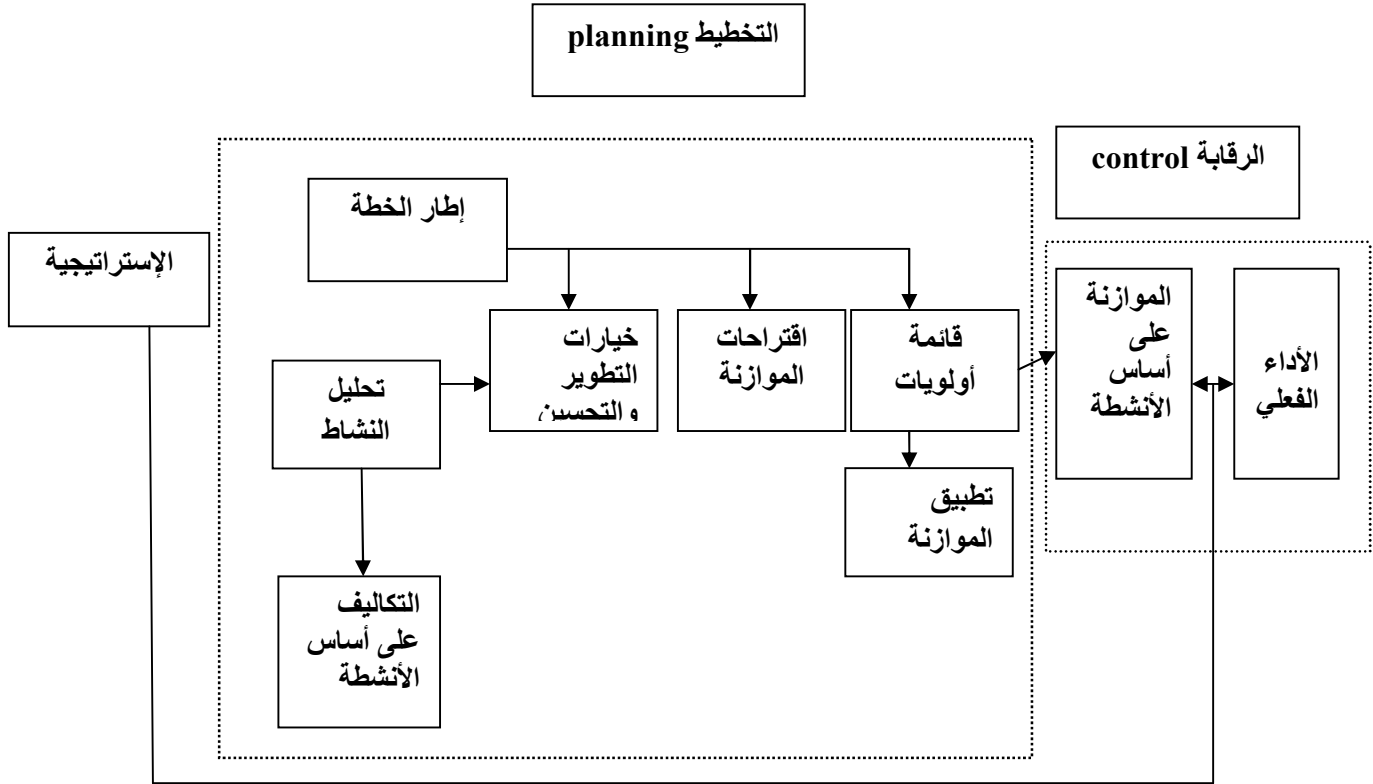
التخطيط planning

الرقابة control

إطار الخطة

الإستراتيجية

خيارات التطوير والتحسين

اقتراحات الموازنة

قائمة أولويات

الموازنة على أساس الأنشطة

الأداء الفعلي

تحليل النشاط

تطبيق الموازنة

التكاليف على أساس الأنشطة